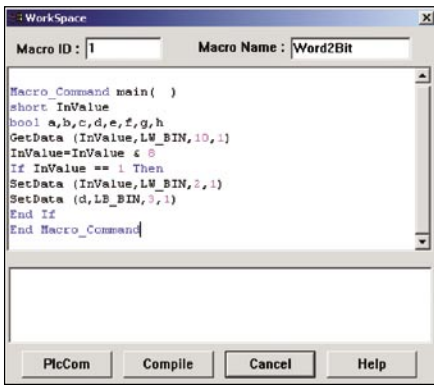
WorkSpace

Macro ID : 1

Macro Name : Word2Bit

Macro_Command main( )
short InValue
bool a,b,c,d,e,f,g,h
GetData (InValue,LW_BIN,10,1)
InValue=InValue & 8
If InValue == 1 Then
SetData (InValue,LW_BIN,2,1)
SetData (d,LB_BIN,3,1)
End If
End Macro_Command

PlcCom
Compile
Cancel
Help